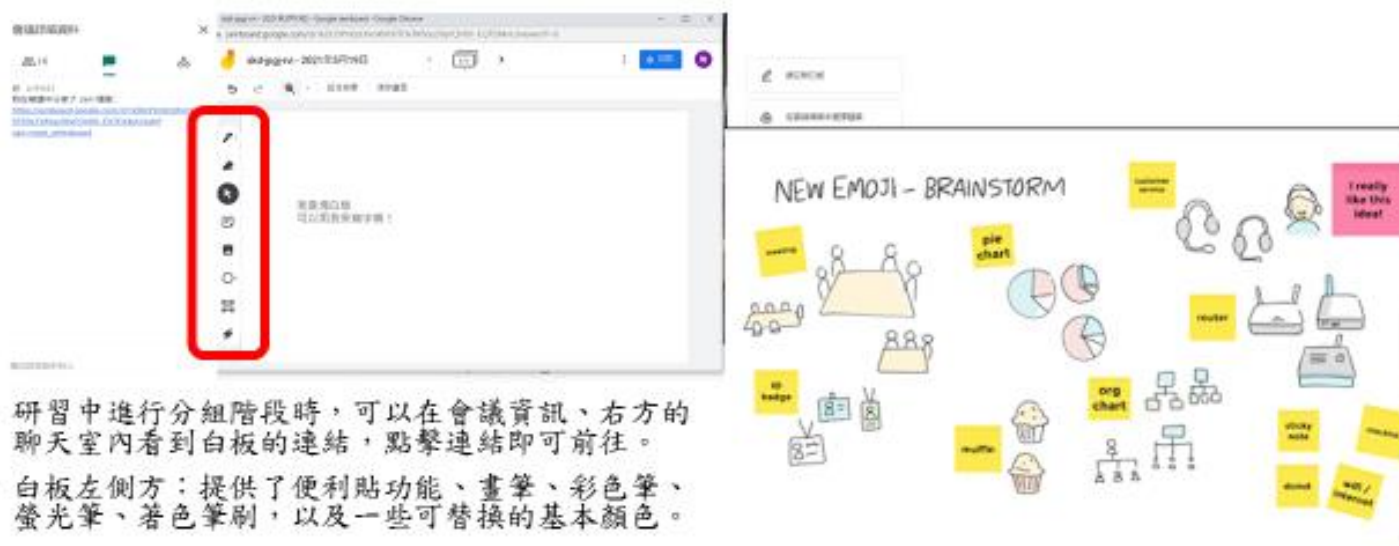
會議詳細資料

dxd-gqjy-ev - 2021年5月19日

jamboard.google.com

歡迎使用白板
可以用來畫圖寫字哦！

NEW EMOJI - BRAINSTORM

customer service

I really like this idea!

meeting

pie chart

router

id badge

org chart

muffin

sticky note

donut

wifi / internet

研習中進行分組階段時，可以在會議資訊、右方的聊天室內看到白板的連結，點擊連結即可前往。

白板左側方：提供了便利貼功能、畫筆、彩色筆、螢光筆、著色筆刷，以及一些可替換的基本顏色。